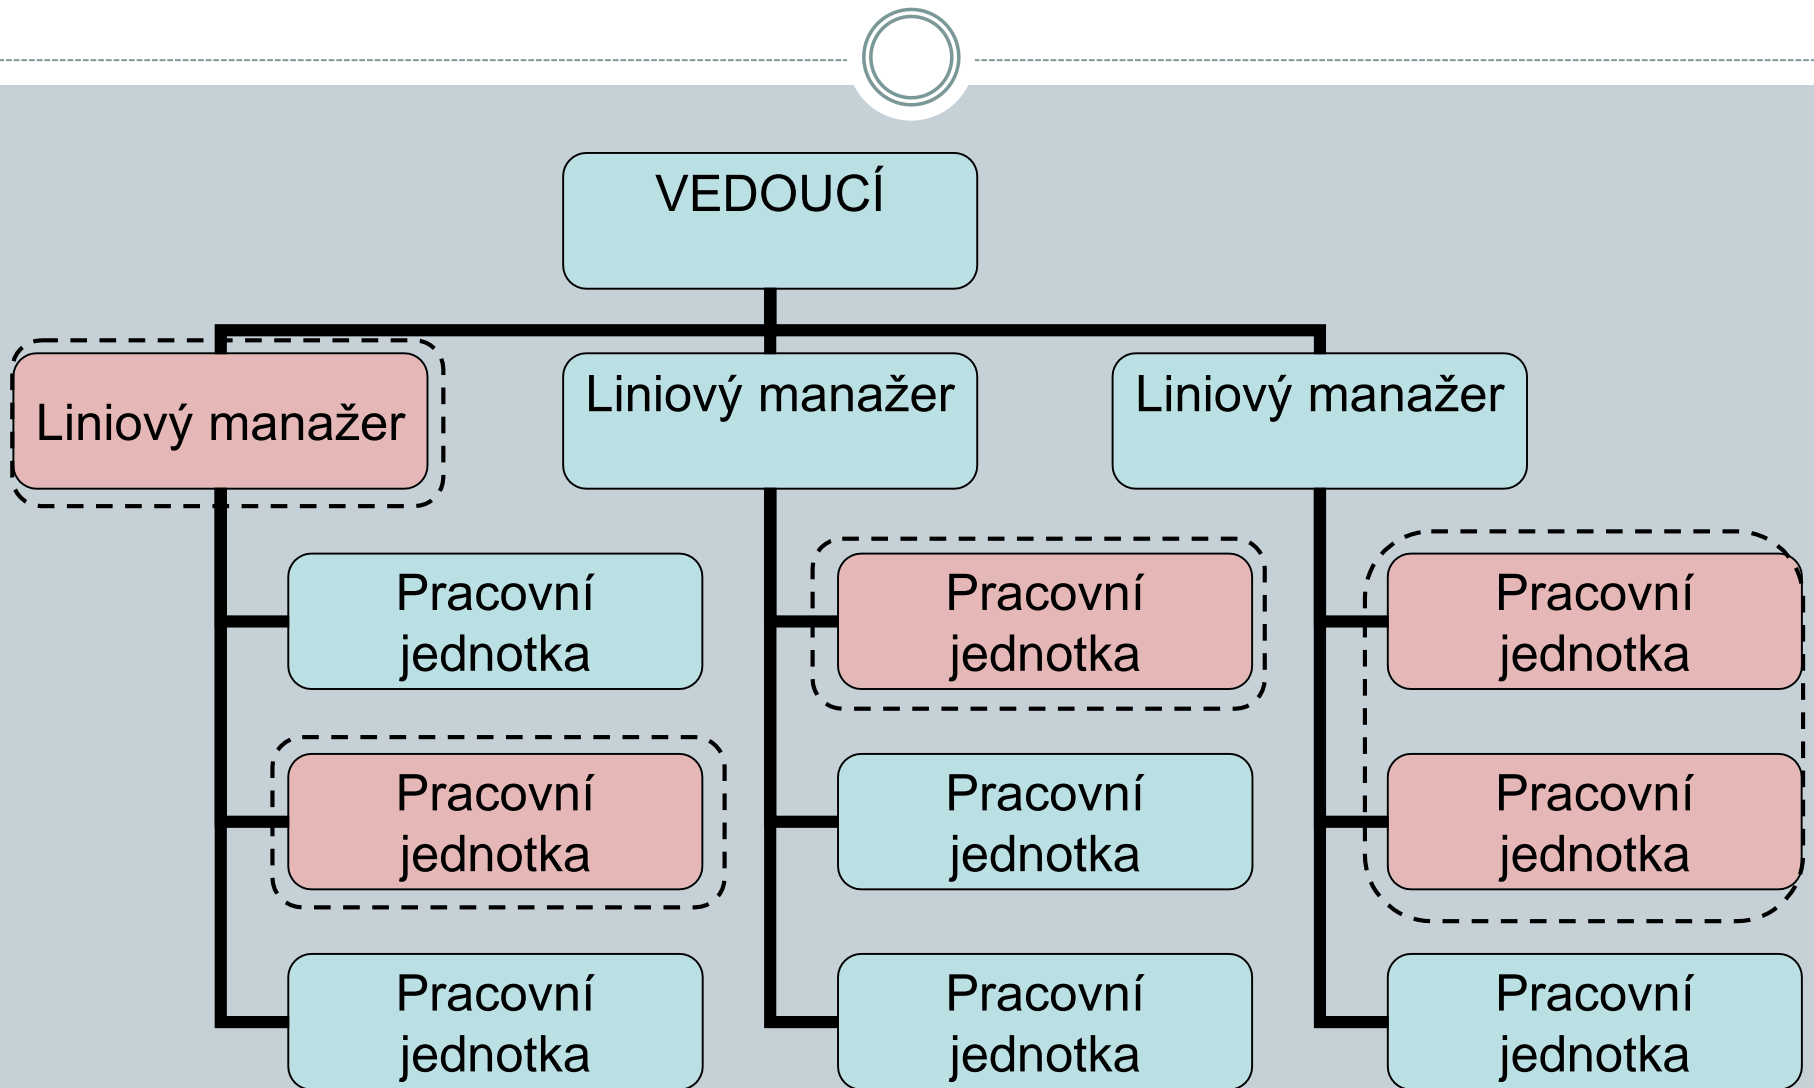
VEDOUCÍ

Liniový manažer

Liniový manažer

Liniový manažer

Pracovní jednotka

Pracovní jednotka

Pracovní jednotka

Pracovní jednotka

Pracovní jednotka

Pracovní jednotka

Pracovní jednotka

Pracovní jednotka

Pracovní jednotka